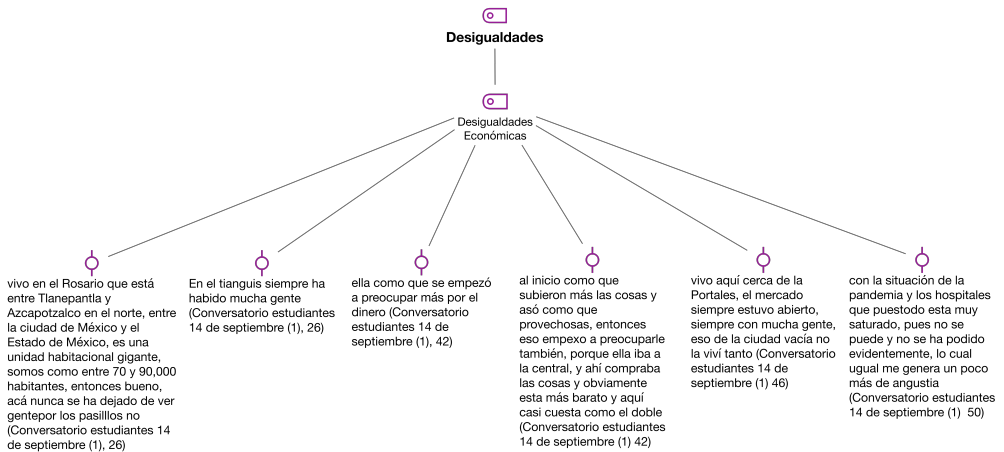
Desigualdades

Desigualdades Económicas

vivo en el Rosario que está entre Tlanepantla y Azcapotzalco en el norte, entre la ciudad de México y el Estado de México, es una unidad habitacional gigante, somos como entre 70 y 90,000 habitantes, entonces bueno, acá nunca se ha dejado de ver gentepor los pasilllos no (Conversatorio estudiantes 14 de septiembre (1), 26)

En el tianguis siempre ha habido mucha gente (Conversatorio estudiantes 14 de septiembre (1), 26)

ella como que se empezó a preocupar más por el dinero (Conversatorio estudiantes 14 de septiembre (1), 42)

al inicio como que subieron más las cosas y asó como que provechosas, entonces eso empexo a preocuparle también, porque ella iba a la central, y ahí compraba las cosas y obviamente esta más barato y aquí casi cuesta como el doble (Conversatorio estudiantes 14 de septiembre (1) 42)

vivo aquí cerca de la Portales, el mercado siempre estuvo abierto, siempre con mucha gente, eso de la ciudad vacía no la viví tanto (Conversatorio estudiantes 14 de septiembre (1) 46)

con la situación de la pandemia y los hospitales que puestodo esta muy saturado, pues no se puede y no se ha podido evidentemente, lo cual ugual me genera un poco más de angustia (Conversatorio estudiantes 14 de septiembre (1) 50)